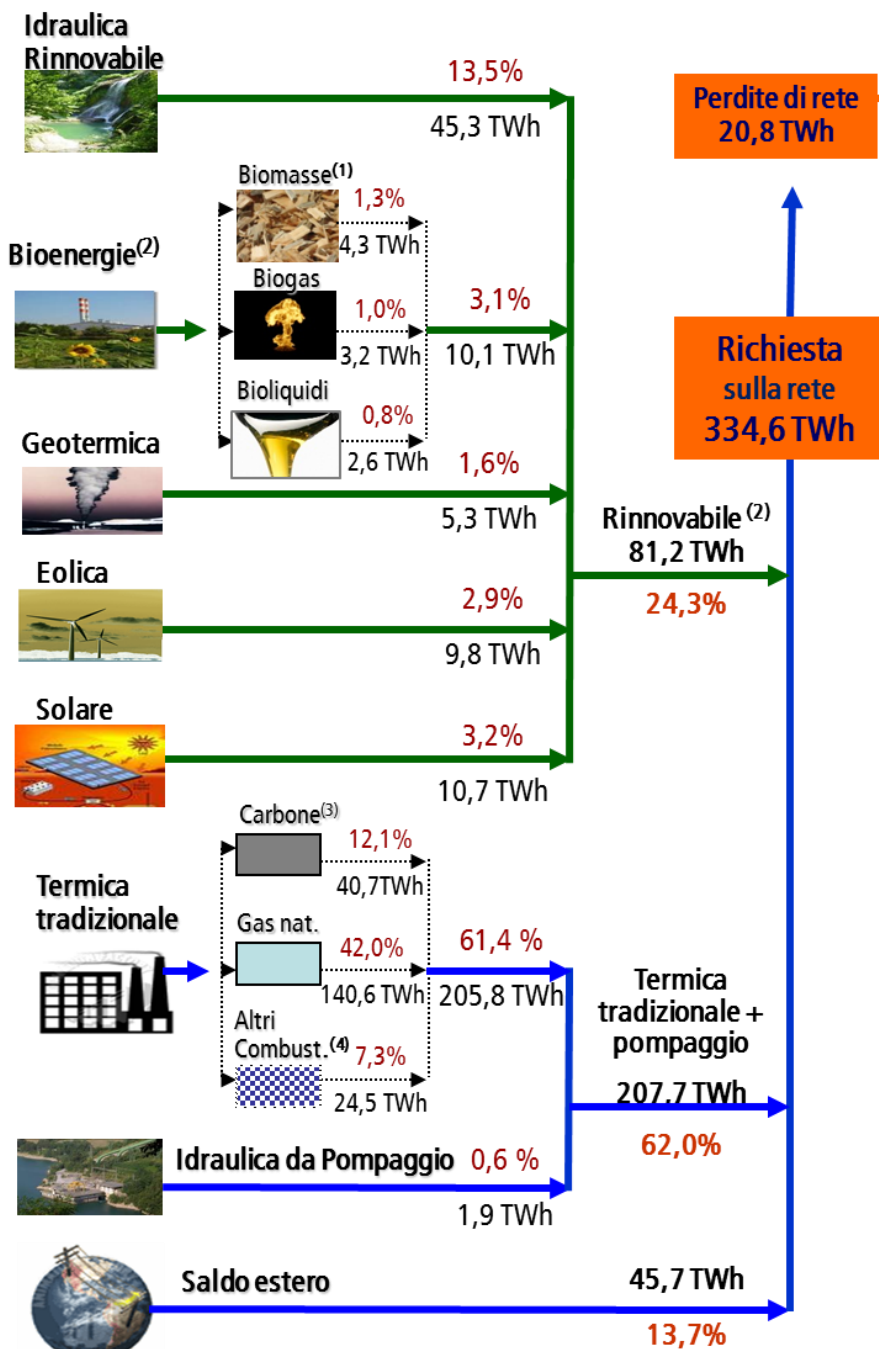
Idraulica Rinnovabile

13,5%

45,3 TWh

Perdite di rete 20,8 TWh

Biomasse$^{(1)}$

1,3%

4,3 TWh

Bioenergie$^{(2)}$

Biogas

1,0%

3,2 TWh

3,1%

10,1 TWh

Richiesta sulla rete 334,6 TWh

Bioliquidi

0,8%

2,6 TWh

Geotermica

1,6%

5,3 TWh

Rinnovabile$^{(2)}$ 81,2 TWh

24,3%

Eolica

2,9%

9,8 TWh

Solare

3,2%

10,7 TWh

Carbone$^{(3)}$

12,1%

40,7TWh

Termica tradizionale

Gas nat.

42,0%

140,6 TWh

61,4 %

205,8 TWh

Termica tradizionale + pompaggio

Altri Combust.$^{(4)}$

7,3%

24,5 TWh

207,7 TWh

62,0%

Idraulica da Pompaggio

0,6 %

1,9 TWh

Saldo estero

45,7 TWh

13,7%